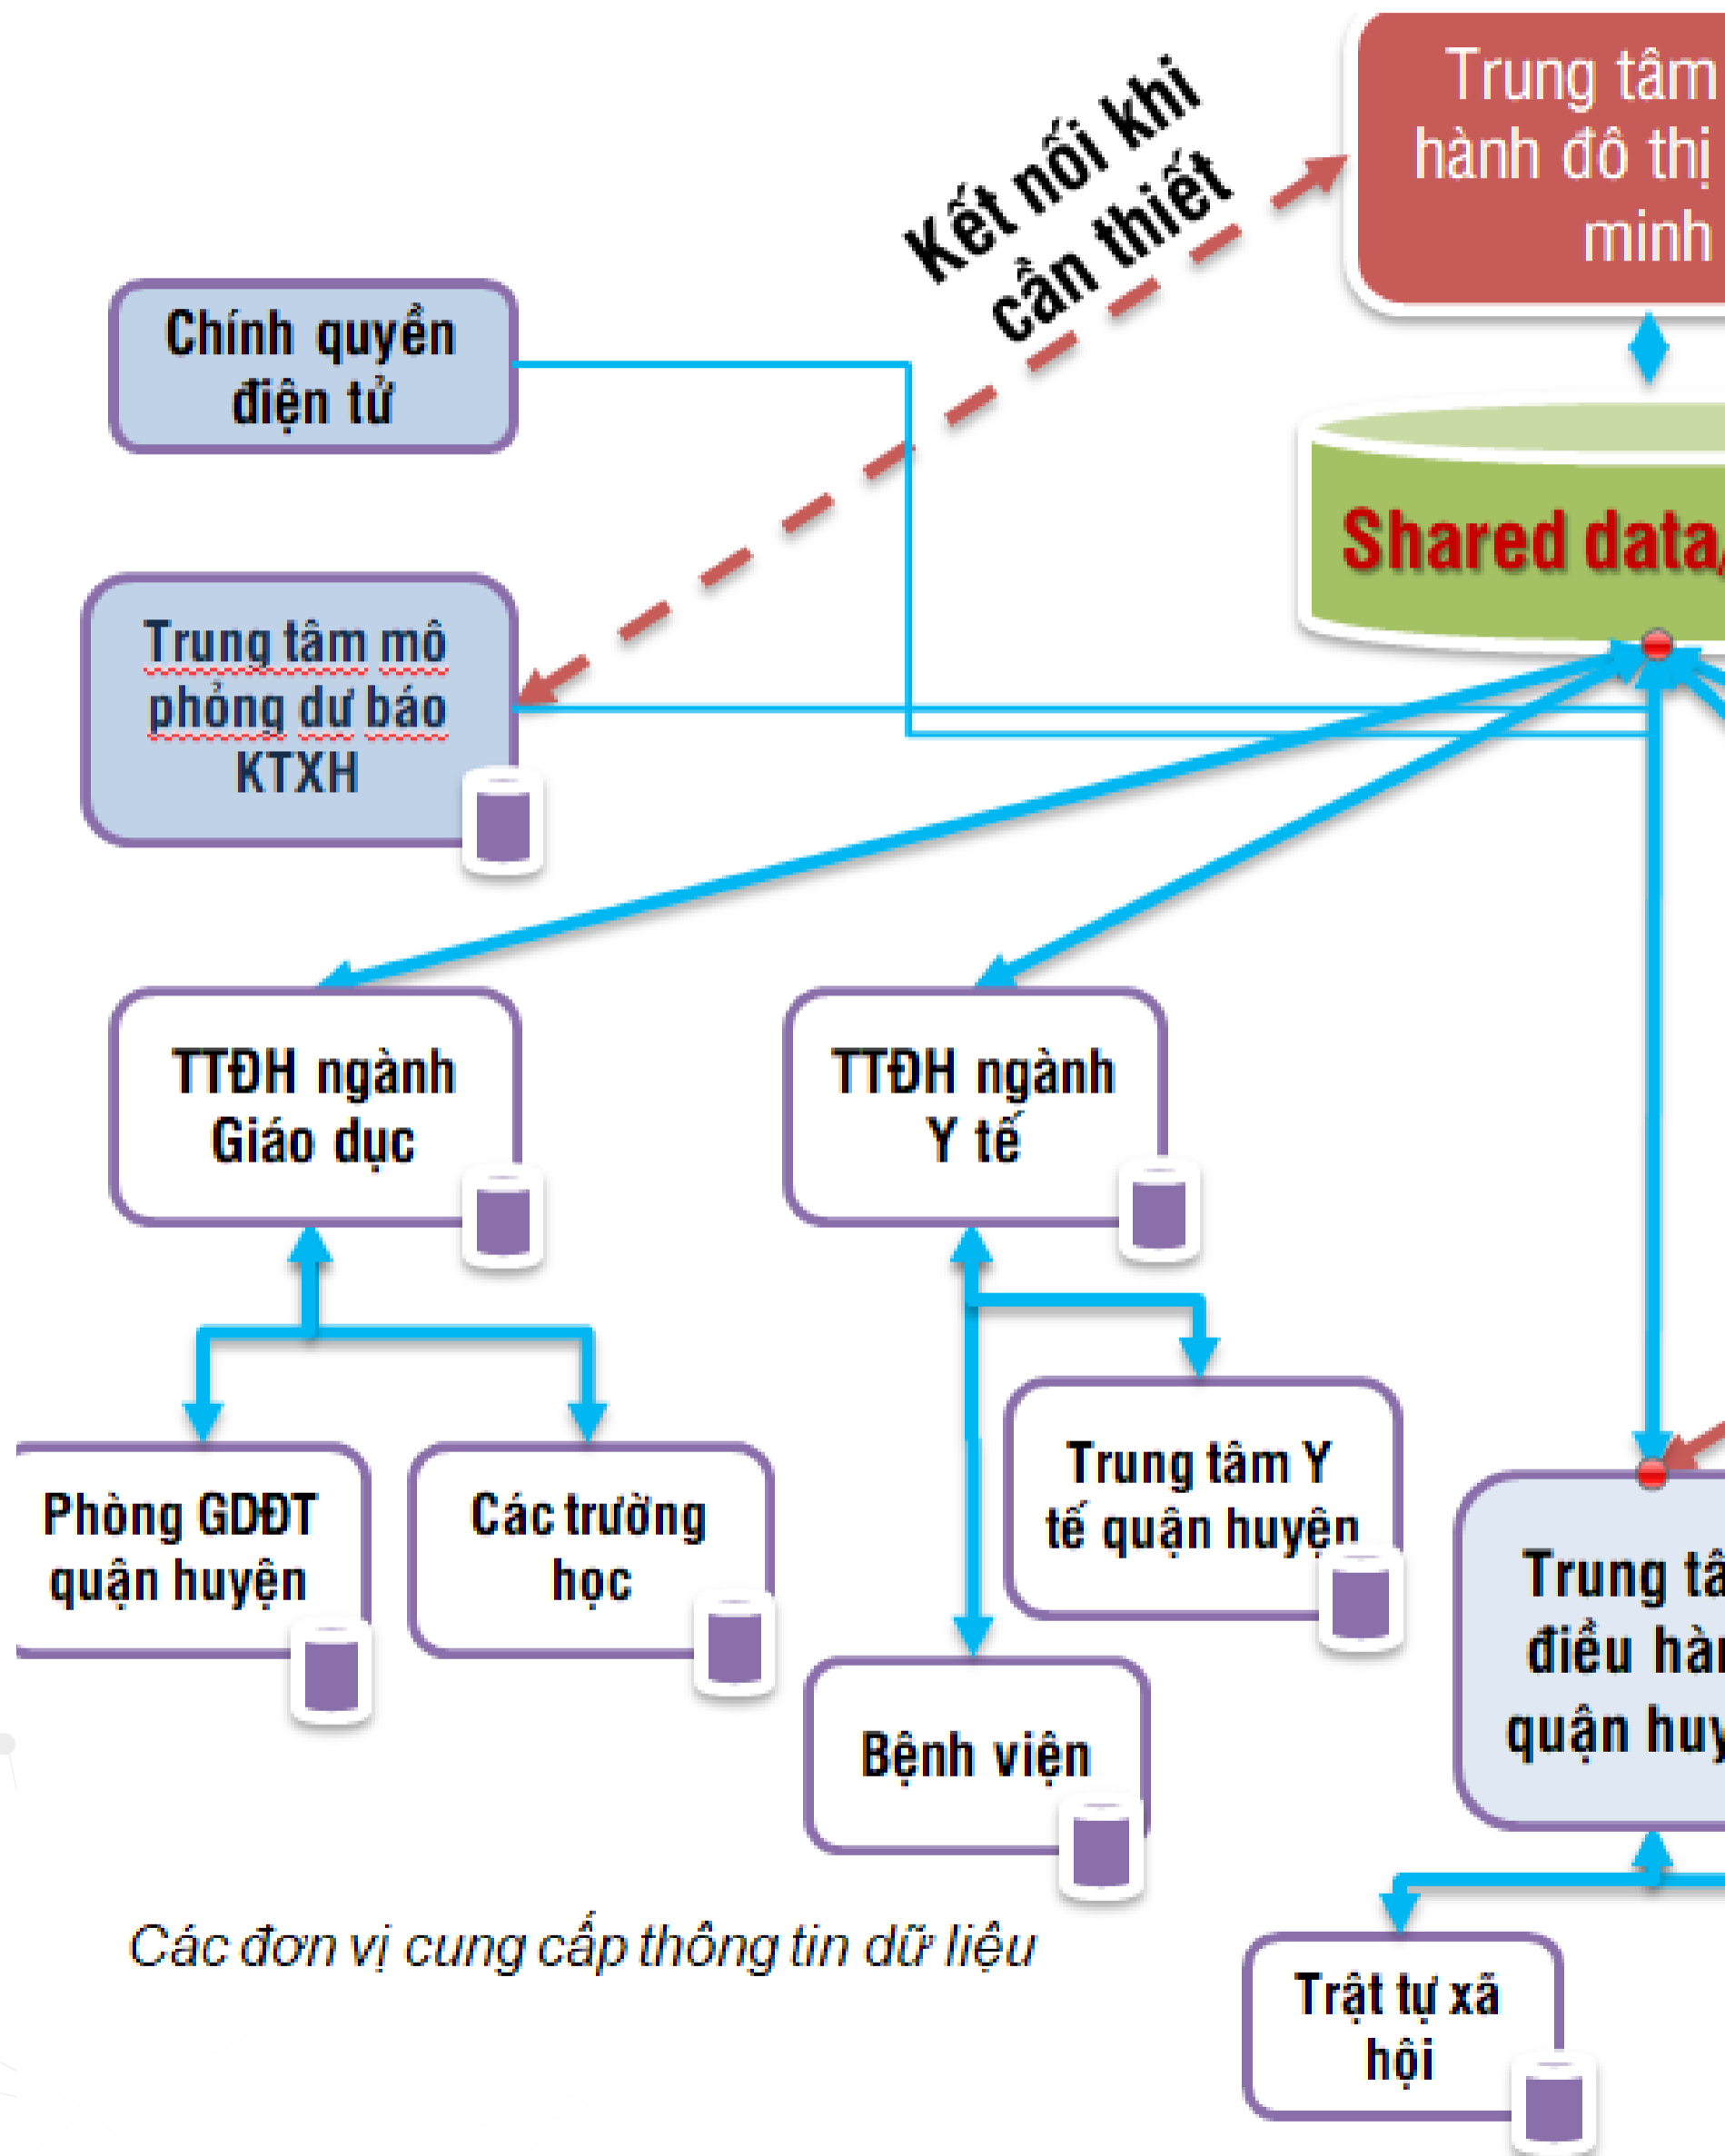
Trung tâm
hành đô thị
minh

Kết nối khi
cần thiết

Chính quyền
điện tử

Shared data

Trung tâm mô
phỏng dư báo
KTXH

TTĐH ngành
Giáo dục

TTĐH ngành
Y tế

Phòng GDĐT
quận huyện

Các trường
học

Trung tâm Y
tế quận huyện

Trung tâ
điều hà
quận huy

Bệnh viện

Các đơn vị cung cấp thông tin dữ liệu

Trật tự xã
hội